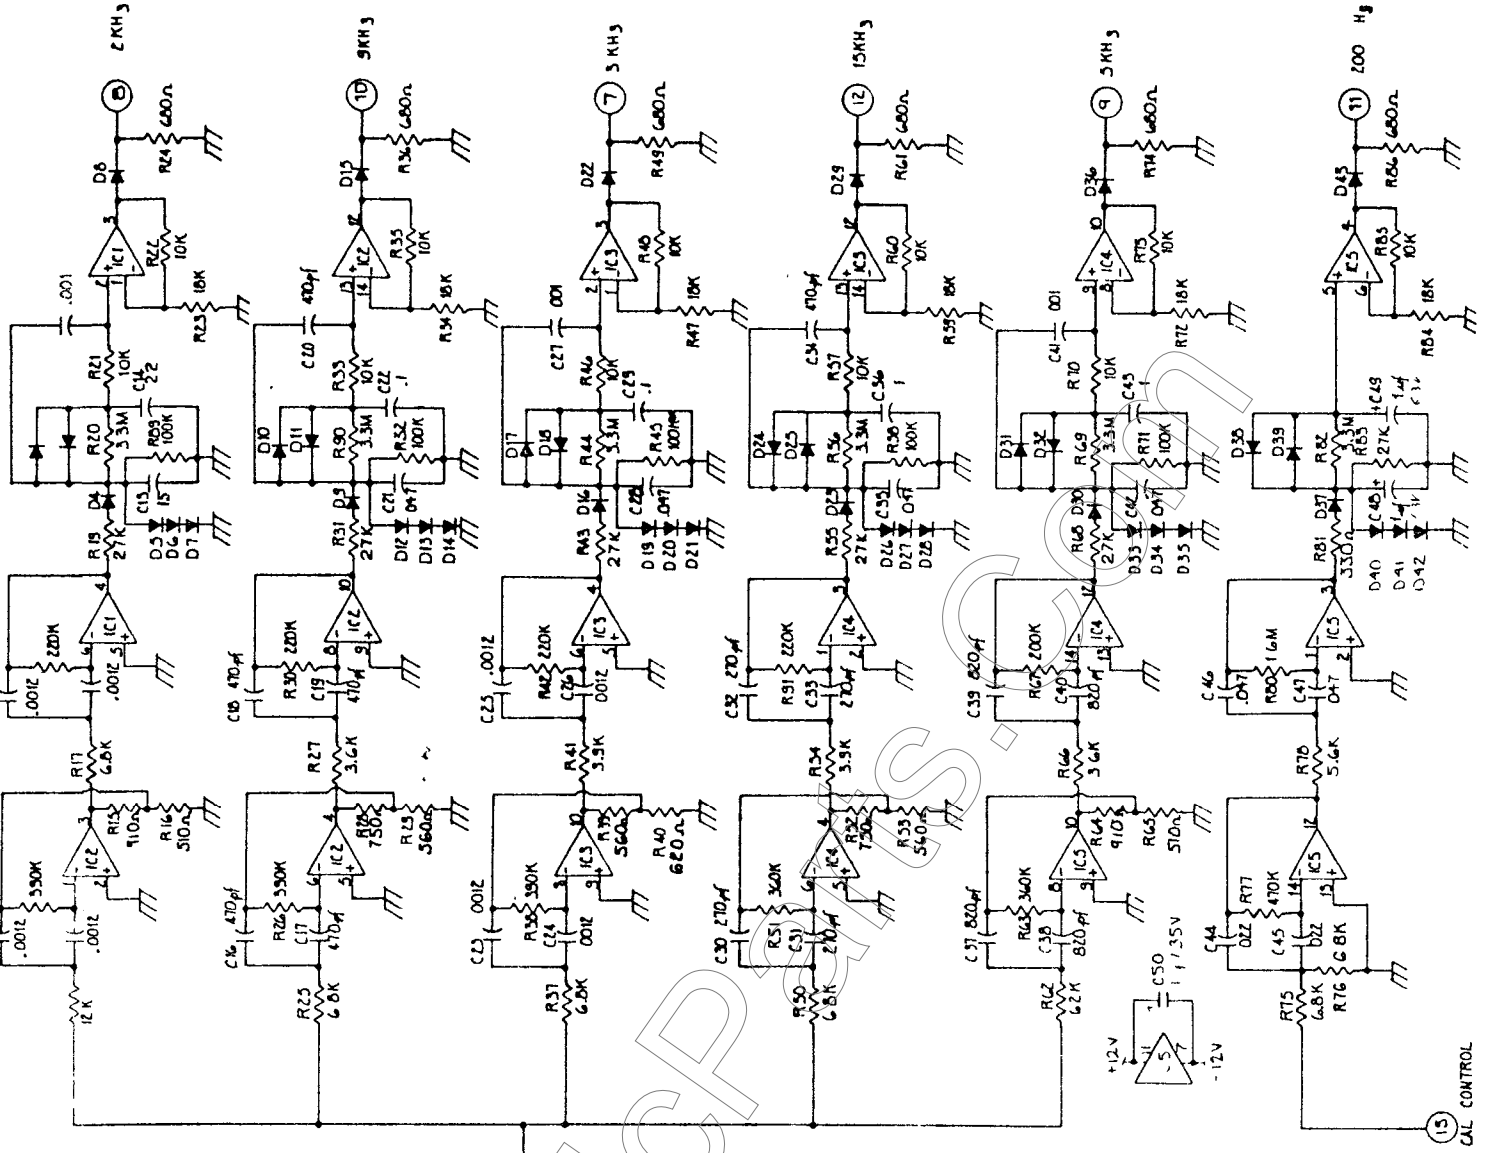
2KHz 8 R24 680Ω D8 IC1 R22 10K R23 18K .001 R21 10K C14 .22 R20 3.3M R89 100K D4 C15 .15 R19 27K D5 D6 D7 IC1 220K .0012 .0012 R17 6.8K IC2 330K R15 910Ω R16 510Ω .0012 .0012 12K

9KHz 10 R36 680Ω D15 IC2 R35 10K R34 18K 470pf C20 R33 10K C22 .1 D10 D11 R90 3.3M R32 100K D9 C21 .047 R31 27K D12 D13 D14 IC2 C18 470pf R30 220K C19 470pf R27 3.6K IC2 R28 750Ω R29 560Ω C16 470pf R26 330K C17 470pf R25 6.8K

3KHz 7 R49 680Ω D22 IC3 R48 10K R47 18K .001 C27 R46 10K C29 .1 D17 D18 R44 3.3M R45 100K D16 C28 .047 R43 27K D19 D20 D21 IC3 .0012 R42 220K C26 .0012 C25 R41 3.9K IC3 R39 560Ω R40 620Ω .0012 R38 390K C24 .0012 C23 R37 6.8K

15KHz 12 R61 680Ω D29 IC5 R60 10K R59 18K 470pf C34 R57 10K C36 .1 D24 D25 R56 3.3M R58 100K D23 C35 .047 R55 27K D26 D27 D28 IC4 C32 270pf R91 220K C33 270pf R54 3.9K IC4 R52 750Ω R53 540Ω C30 270pf R51 360K C31 270pf R50 6.8K

5KHz 9 R74 680Ω D36 IC4 R73 10K R72 18K .001 C41 R70 10K C43 .1 D31 D32 R69 3.3M R71 100K D30 C42 .047 R68 27K D33 D34 D35 IC4 C39 820pf R67 200K C40 820pf R66 3.6K IC5 R64 910Ω R65 510Ω C37 820pf R63 360K C38 820pf R62 6.2K C50 1/35V +12V -12V IC5

200 Hz 11 R86 680Ω D43 IC5 R85 10K R84 18K R82 3.3M C49 1µf R83 27K D38 D39 D37 C48 1µf R81 330Ω D40 D41 D42 IC5 C46 .047 R80 1.6M C47 .047 R78 5.6K IC5 R77 470K C44 .022 C45 .022 R75 6.8K R76 6.8K 15 CAL CONTROL